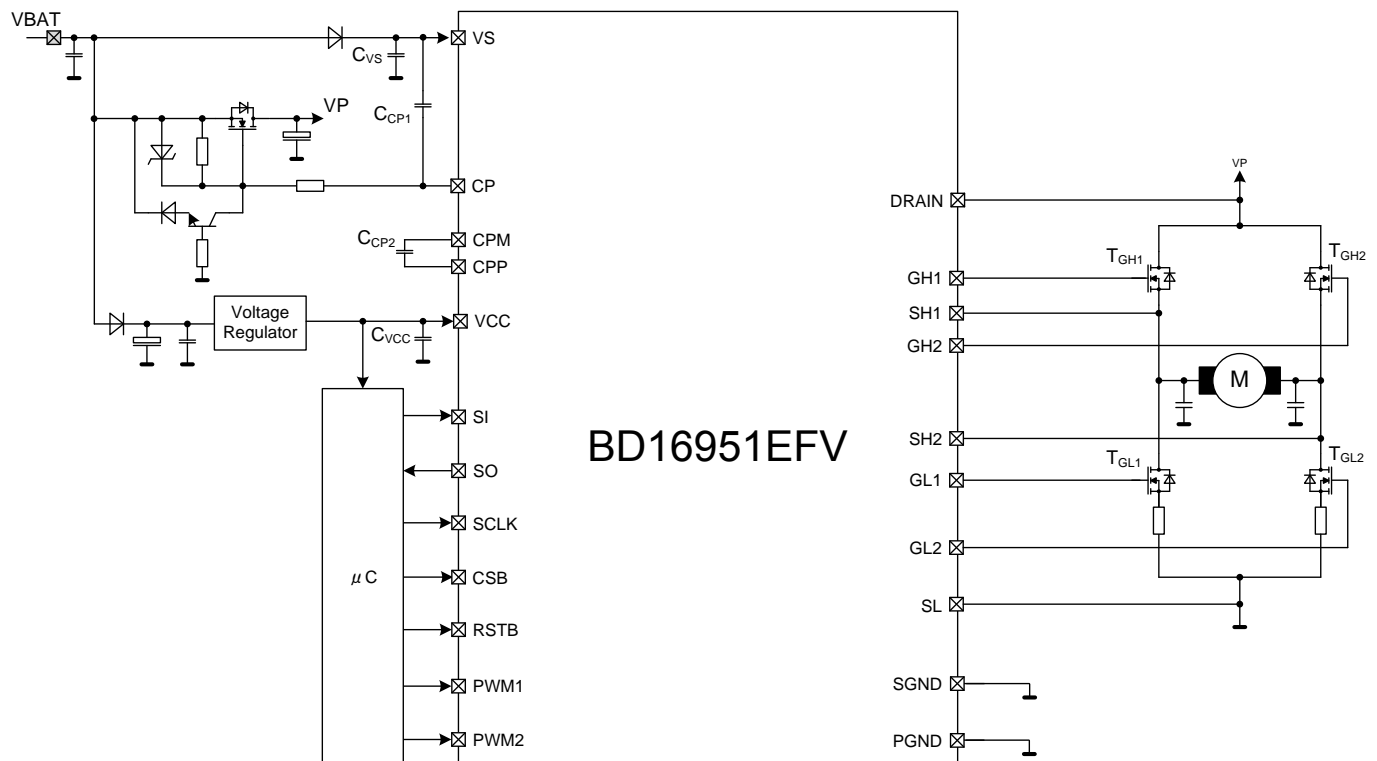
VBAT

VS

$C_{VS}$

$C_{CP1}$

VP

CP

$C_{CP2}$

CPM

CPP

Voltage Regulator

VCC

$C_{VCC}$

SI

SO

SCLK

$\mu$C

CSB

RSTB

PWM1

PWM2

BD16951EFV

VP

DRAIN

$T_{GH1}$

$T_{GH2}$

GH1

SH1

GH2

M

SH2

$T_{GL1}$

$T_{GL2}$

GL1

GL2

SL

SGND

PGND